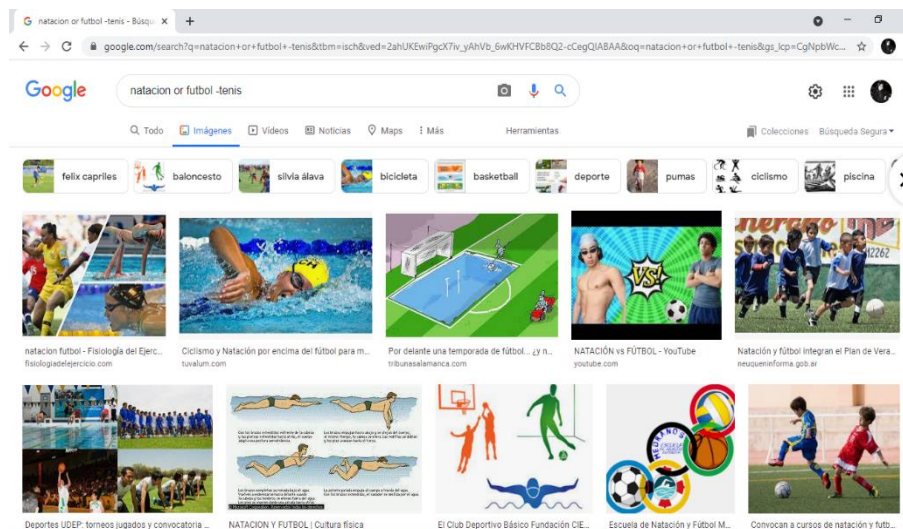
natacion or futbol -tenis - Búsqu ×  +

google.com/search?q=natacion+or+futbol+-tenis&tbm=isch&ved=2ahUKEwiPgcX7iv_yAhVb_6wKHVFCBb8Q2-cCegQIABAA&oq=natacion+or+futbol+-tenis&gs_lcp=CgNpbWc...

Google

natacion or futbol -tenis

Q Todo   Imágenes   Videos   Noticias   Maps   ⋮ Más   Herramientas   Colecciones   Búsqueda Segura

felix capriles   baloncesto   silvia álava   bicicleta   basketball   deporte   pumas   ciclismo   piscina

VS

natacion futbol - Fisiología del Ejerc...
fisiologiadelejercicio.com

Ciclismo y Natación por encima del fútbol para m...
tuvalum.com

Por delante una temporada de fútbol... ¿y n...
tribunasalamanca.com

NATACIÓN vs FÚTBOL - YouTube
youtube.com

Natación y fútbol integran el Plan de Vera...
neuqueninforma.gob.ar

Deportes UDEP: torneos jugados y convocatoria ...

NATACION Y FUTBOL | Cultura física

El Club Deportivo Básico Fundación CIE...

Escuela de Natación y Fútbol M...

Convocan a cursos de natación y futb...